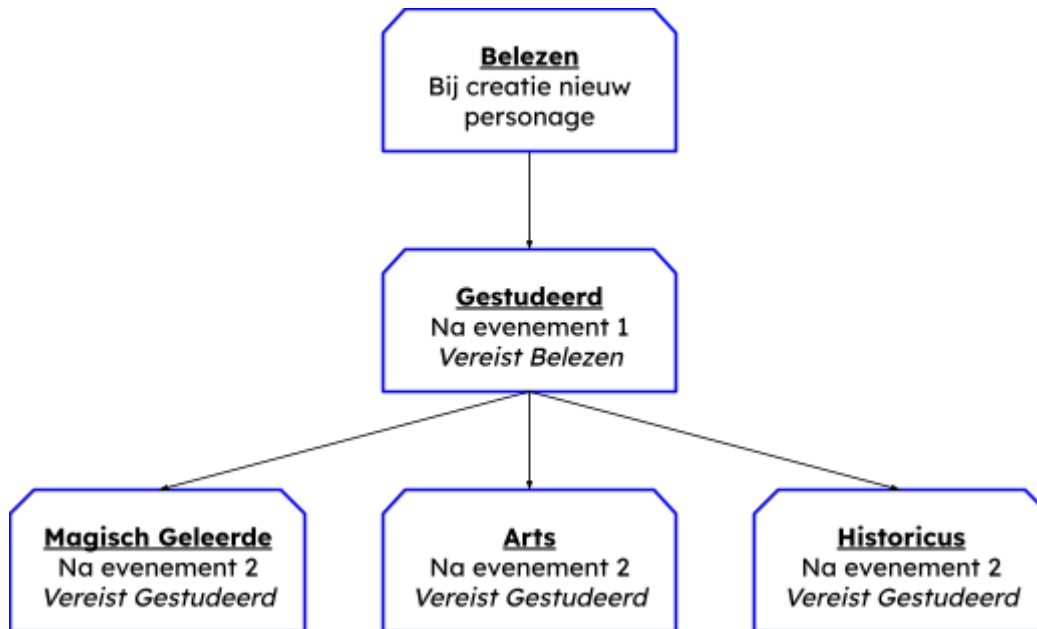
**Belezen**
Bij creatie nieuw personage

**Gestudeerd**
Na evenement 1
*Vereist Belezen*

**Magisch Geleerde**
Na evenement 2
*Vereist Gestudeerd*

**Arts**
Na evenement 2
*Vereist Gestudeerd*

**Historicus**
Na evenement 2
*Vereist Gestudeerd*